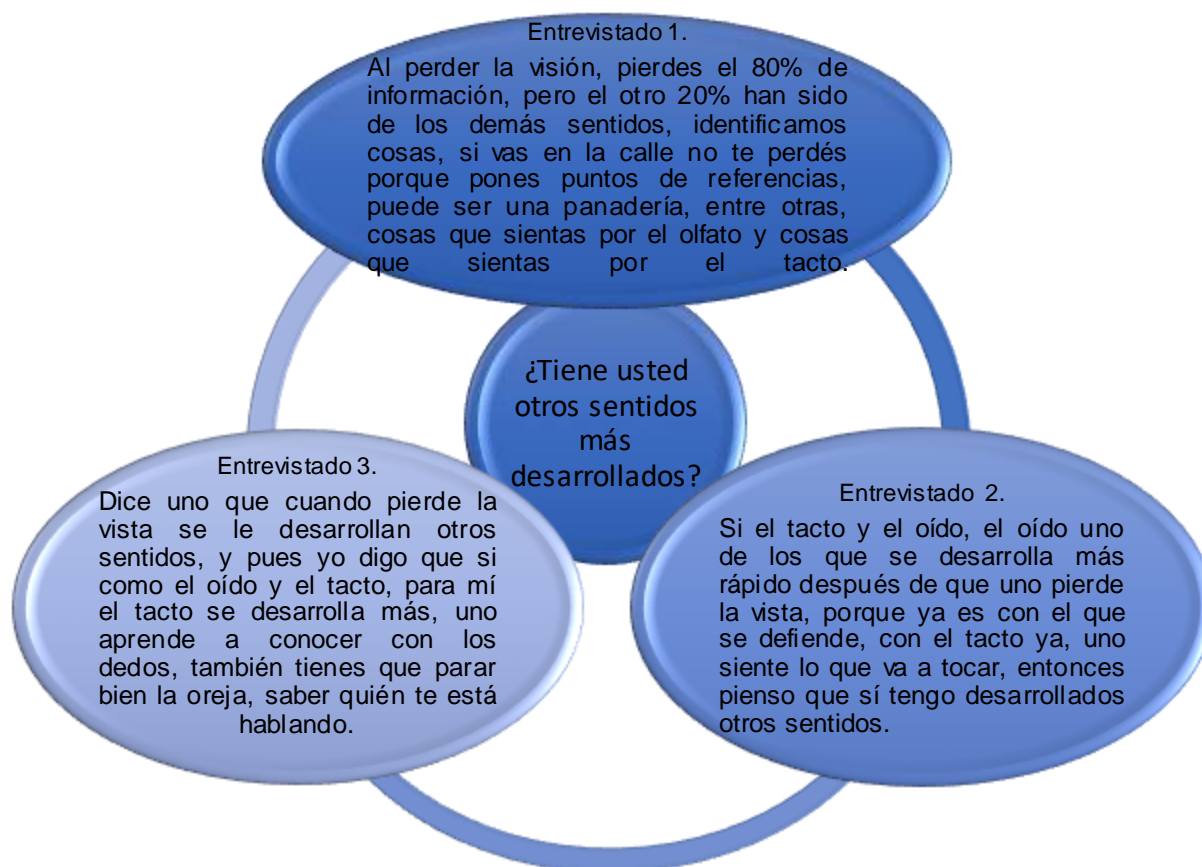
Entrevistado 1.

Al perder la visión, pierdes el 80% de información, pero el otro 20% han sido de los demás sentidos, identificamos cosas, si vas en la calle no te perdés porque pones puntos de referencias, puede ser una panadería, entre otras, cosas que sientas por el olfato y cosas que sientas por el tacto.

¿Tiene usted otros sentidos más desarrollados?

Entrevistado 3.

Dice uno que cuando pierde la vista se le desarrollan otros sentidos, y pues yo digo que si como el oído y el tacto, para mí el tacto se desarrolla más, uno aprende a conocer con los dedos, también tienes que parar bien la oreja, saber quién te está hablando.

Entrevistado 2.

Si el tacto y el oído, el oído uno de los que se desarrolla más rápido después de que uno pierde la vista, porque ya es con el que se defiende, con el tacto ya, uno siente lo que va a tocar, entonces pienso que sí tengo desarrollados otros sentidos.